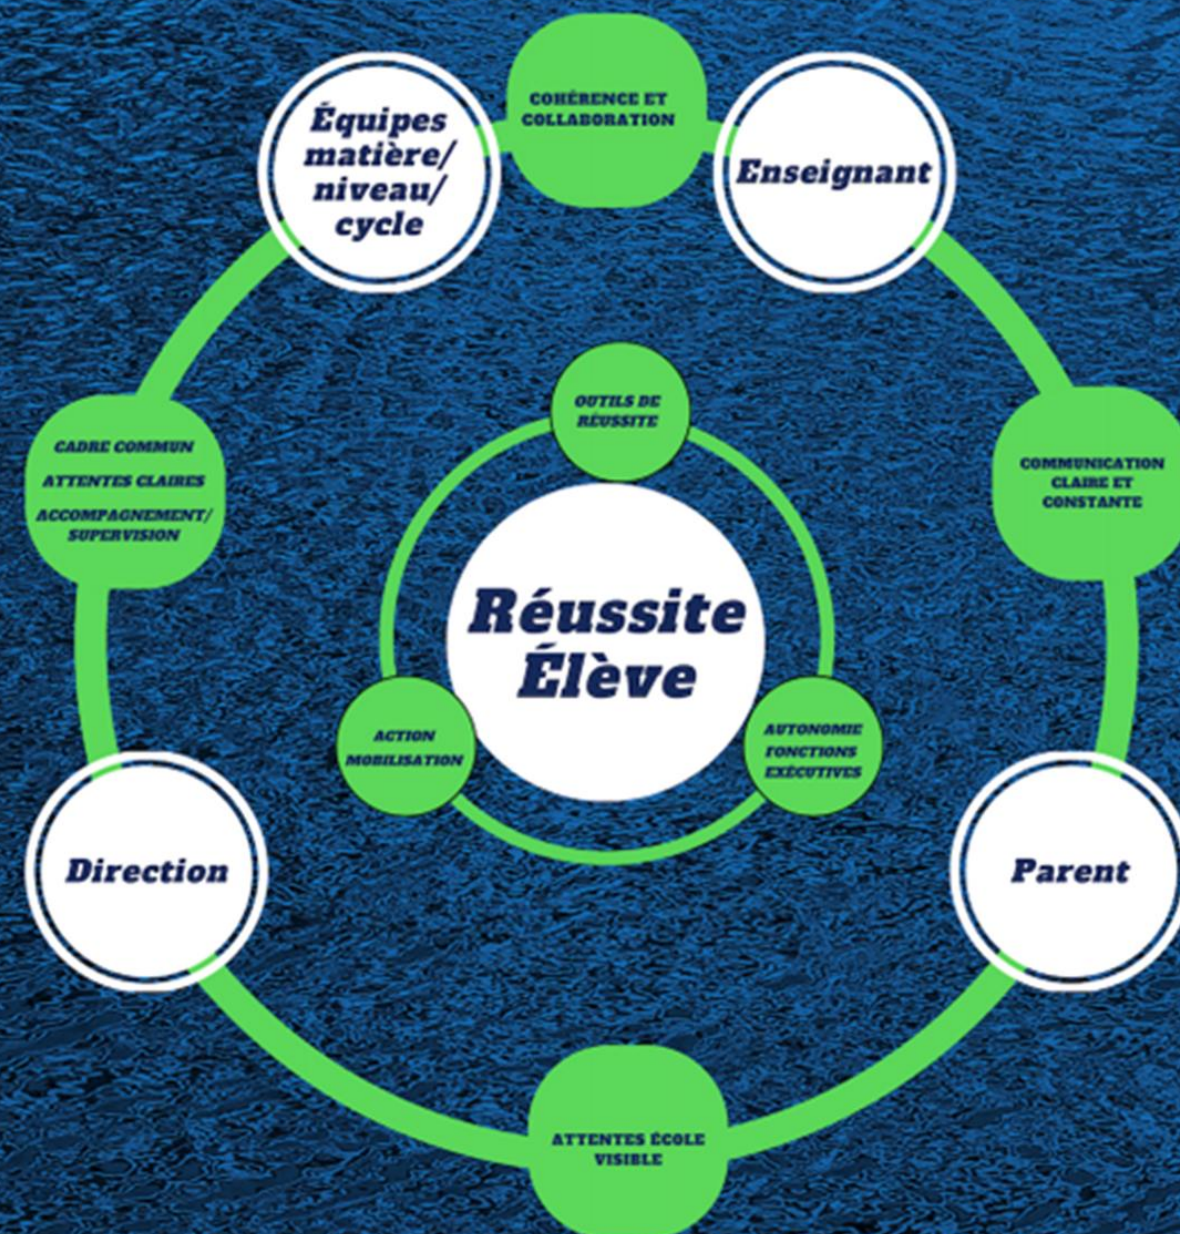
Équipes matière/ niveau/ cycle

COHÉRENCE ET COLLABORATION

Enseignant

CADRE COMMUN

ATTENTES CLAIRES

ACCOMPAGNEMENT/ SUPERVISION

OUTILS DE RÉUSSITE

COMMUNICATION CLAIRE ET CONSTANTE

Réussite Élève

ACTION MOBILISATION

AUTONOMIE FONCTIONS EXÉCUTIVES

Direction

Parent

ATTENTES ÉCOLE VISIBLE